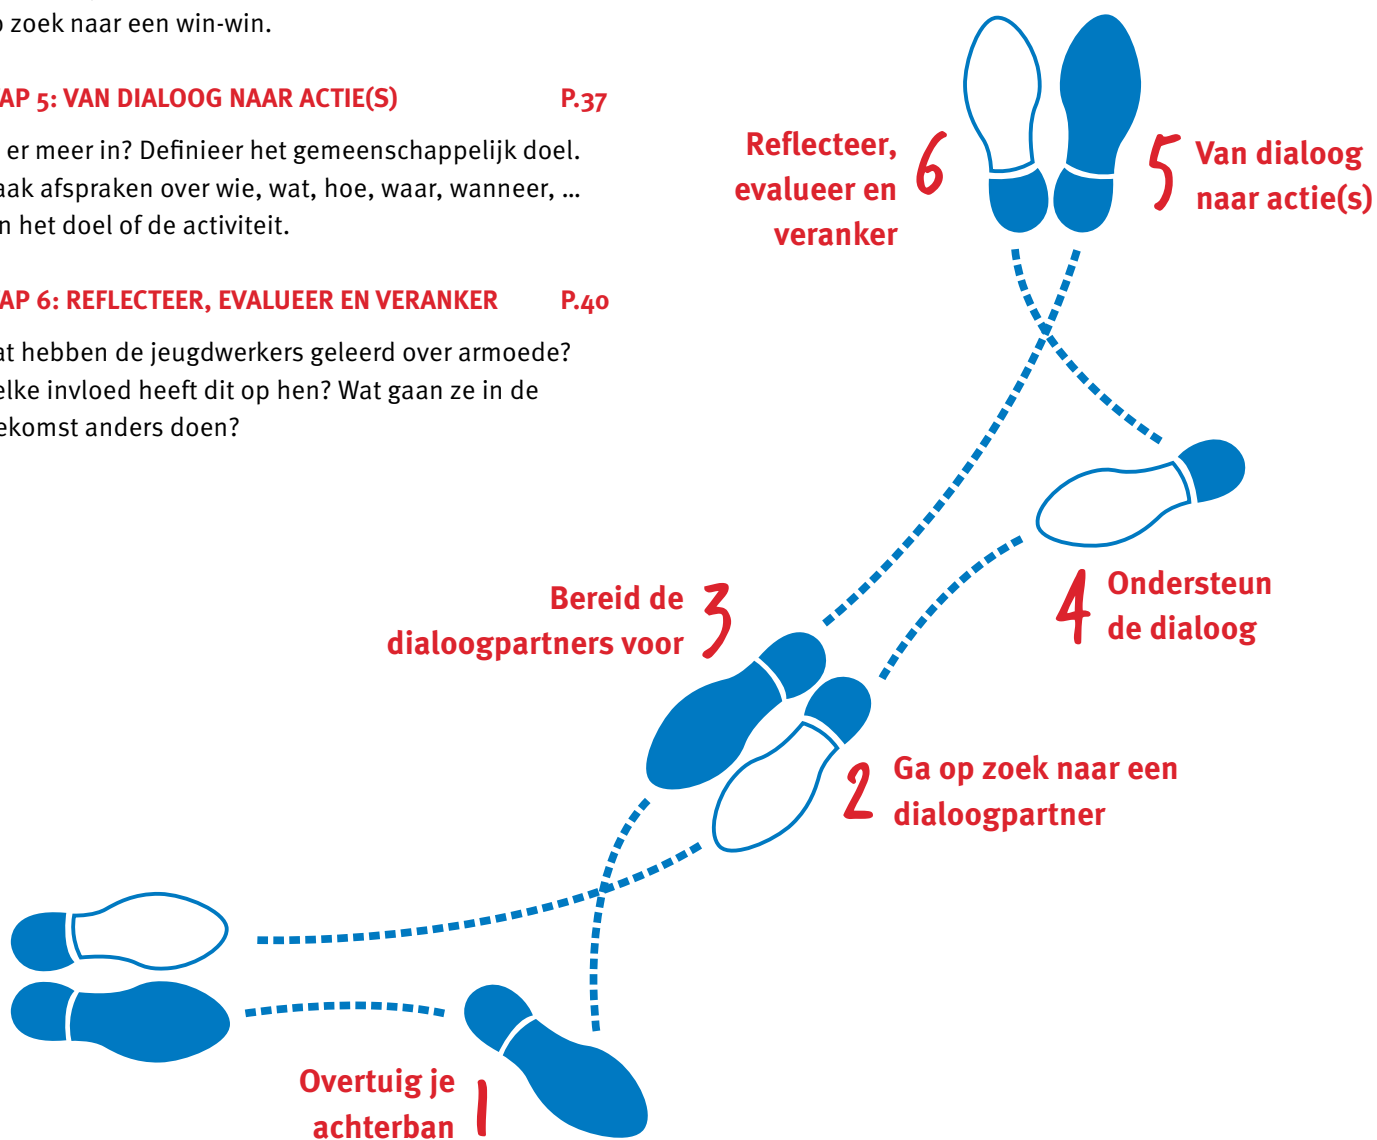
zoek naar een win-win.

AP 5: VAN DIALOOG NAAR ACTIE(S) P.37

er meer in? Definieer het gemeenschappelijk doel. aak afspraken over wie, wat, hoe, waar, wanneer, … n het doel of de activiteit.

AP 6: REFLECTEER, EVALUEER EN VERANKER P.40

at hebben de jeugdwerkers geleerd over armoede? elke invloed heeft dit op hen? Wat gaan ze in de ekomst anders doen?

Reflecteer, evalueer en veranker 6

5 Van dialoog naar actie(s)

4 Ondersteun de dialoog

Bereid de dialoogpartners voor 3

2 Ga op zoek naar een dialoogpartner

Overtuig je achterban 1